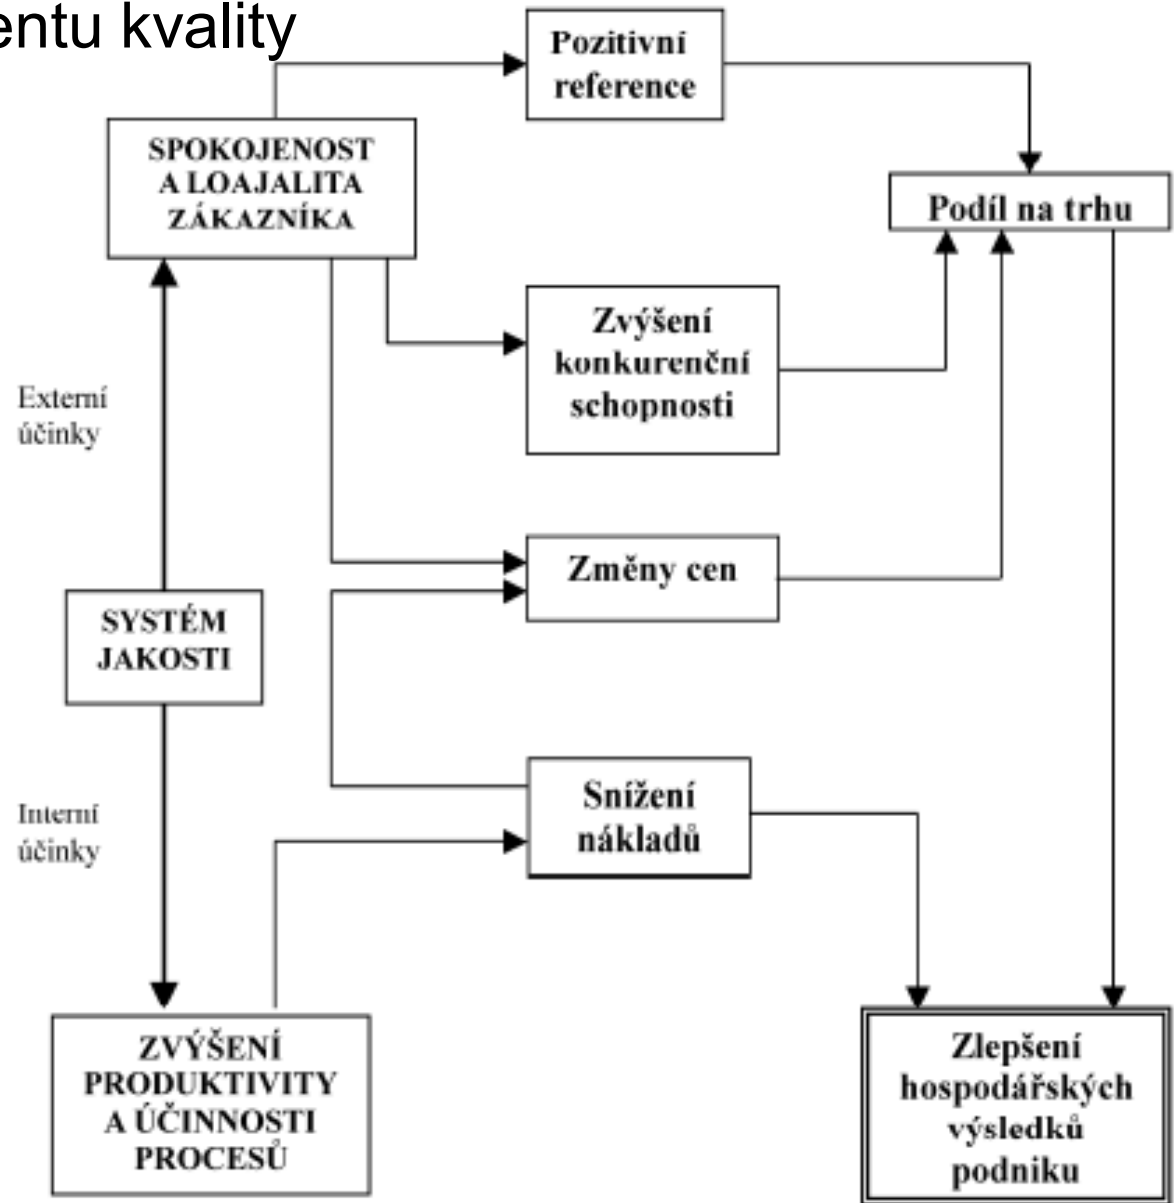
entu kvality

Pozitivní reference

SPOKOJENOST A LOAJALITA ZÁKAZNÍKA

Podíl na trhu

Zvýšení konkurenční schopnosti

Externí účinky

Změny cen

SYSTÉM JAKOSTI

Interní účinky

Snížení nákladů

ZVÝŠENÍ PRODUKTIVITY A ÚČINNOSTI PROCESŮ

Zlepšení hospodářských výsledků podniku